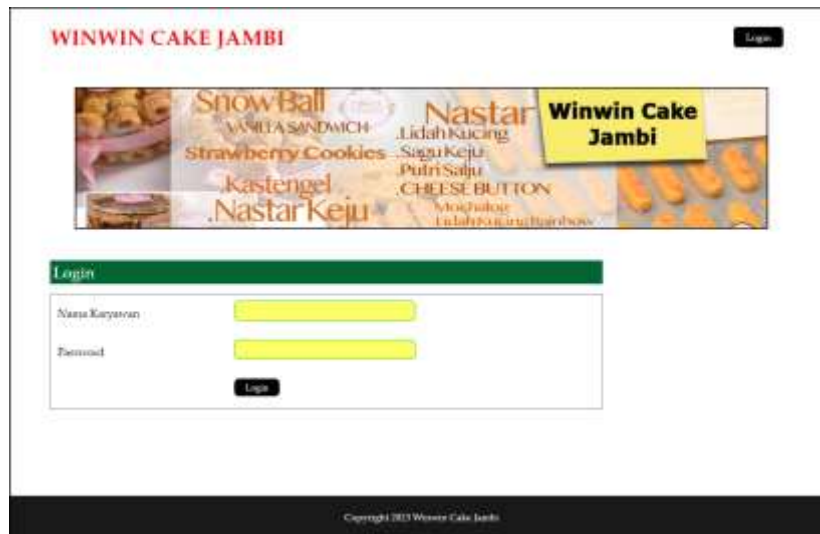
WINWIN CAKE JAMBI

Login

SnowBall
VANILLA SANDWICH
Strawberry Cookies
Kastengel
NastarKeju
Nastar
LidahKucing
SaguKeju
PutriSalju
CHEESE BUTTON
Moshidoe
LidahKucingRainbow
Winwin Cake Jambi

Login

Nama Karyawan

Password

Login

Copyright 2023 Winwin Cake Jambi